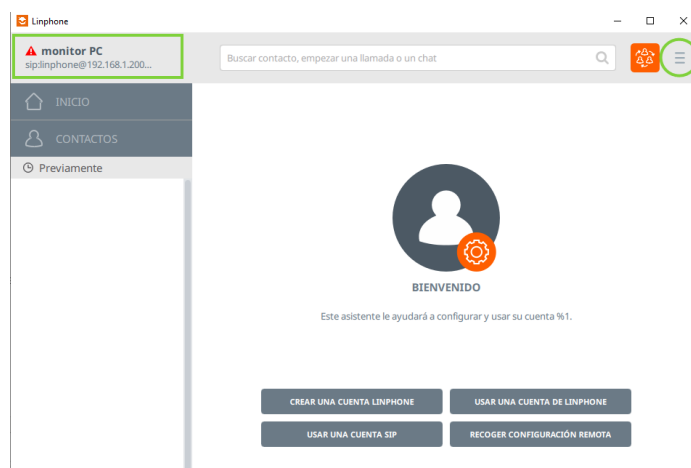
Linphone

monitor PC
sip:linphone@192.168.1.200...

Buscar contacto, empezar una llamada o un chat

INICIO

CONTACTOS

Previamente

BIENVENIDO

Este asistente le ayudará a configurar y usar su cuenta %1.

CREAR UNA CUENTA LINPHONE

USAR UNA CUENTA DE LINPHONE

USAR UNA CUENTA SIP

RECOGER CONFIGURACIÓN REMOTA